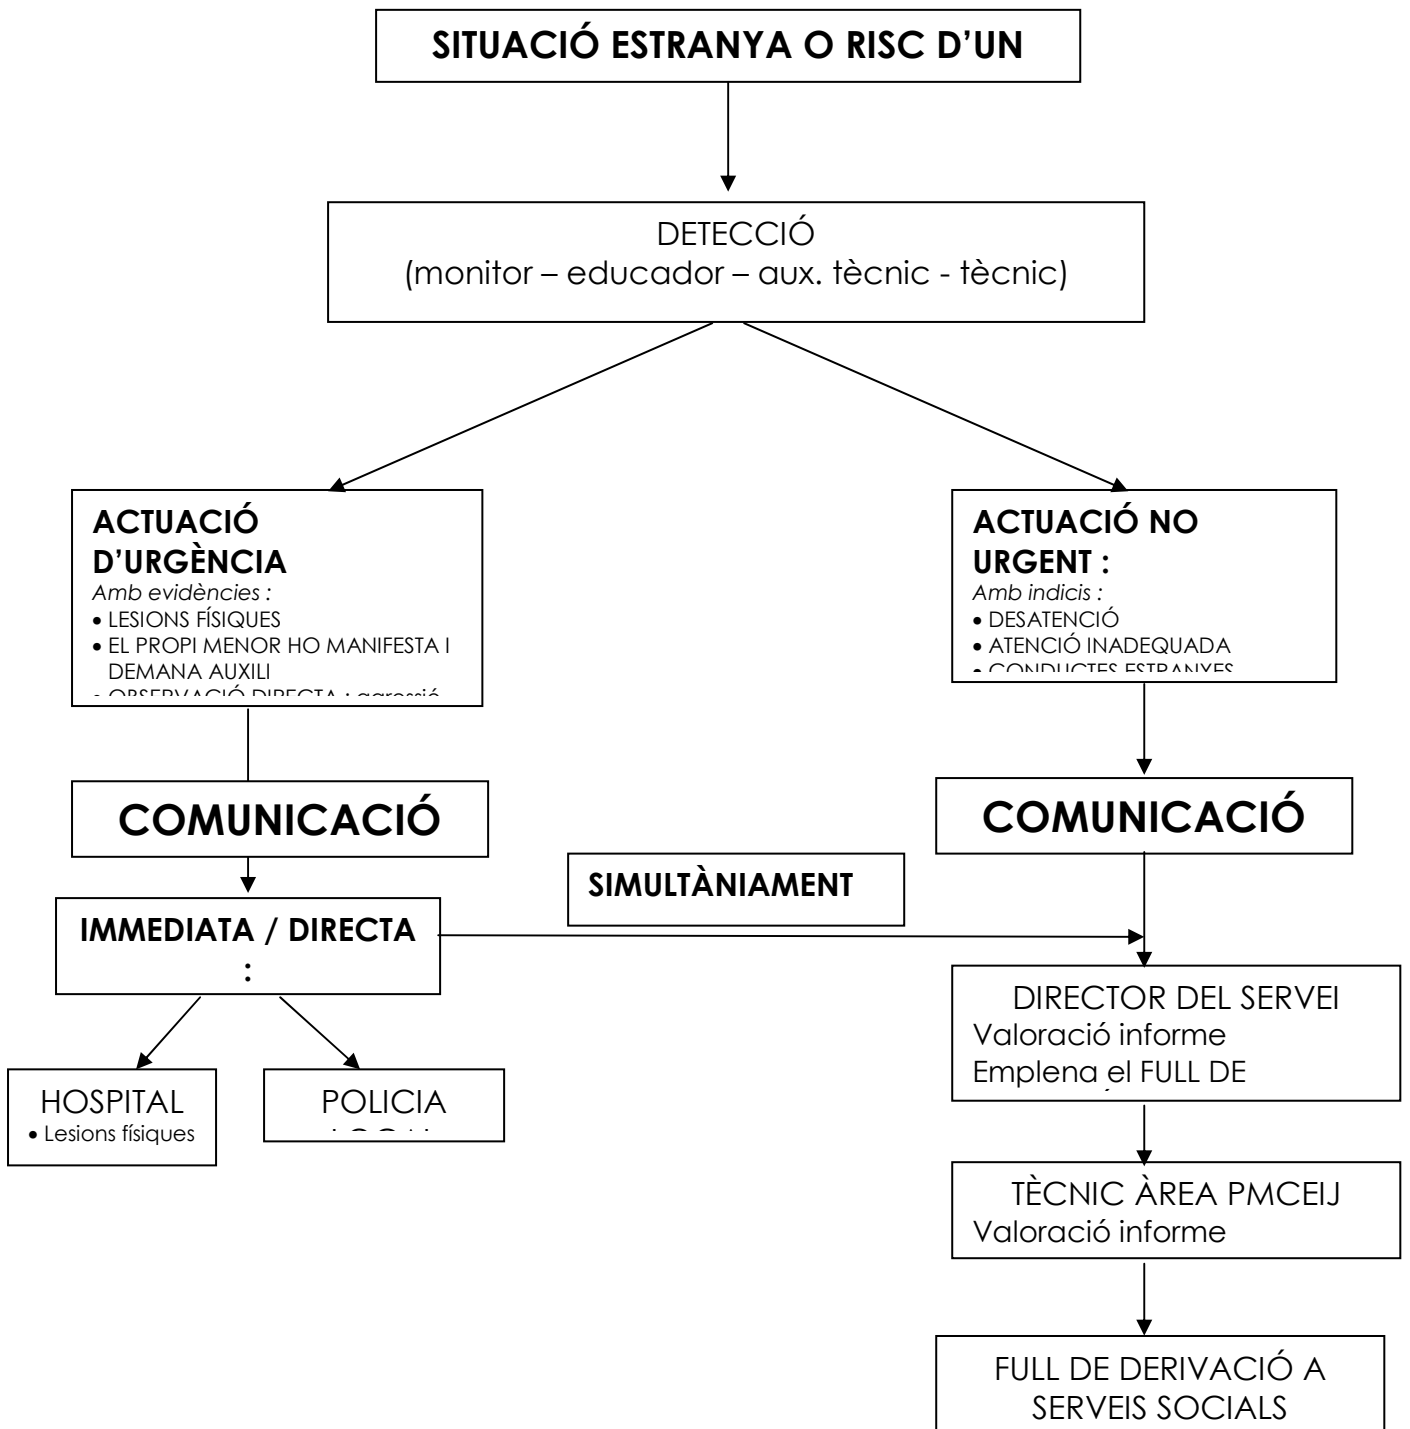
SITUACIÓ ESTRANYA O RISC D'UN

DETECCIÓ
(monitor – educador – aux. tècnic - tècnic)

ACTUACIÓ D'URGÈNCIA
Amb evidències :
• LESIONS FÍSIQUES
• EL PROPI MENOR HO MANIFESTA I DEMANA AUXILI
• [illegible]

ACTUACIÓ NO URGENT :
Amb indicis :
• DESATENCIÓ
• ATENCIÓ INADEQUADA
• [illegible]

COMUNICACIÓ

COMUNICACIÓ

SIMULTÀNIAMENT

IMMEDIATA / DIRECTA :

HOSPITAL
• Lesions físiques

POLICIA
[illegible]

DIRECTOR DEL SERVEI
Valoració informe
Emplena el FULL DE
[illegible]

TÈCNIC ÀREA PMCEIJ
Valoració informe

FULL DE DERIVACIÓ A SERVEIS SOCIALS